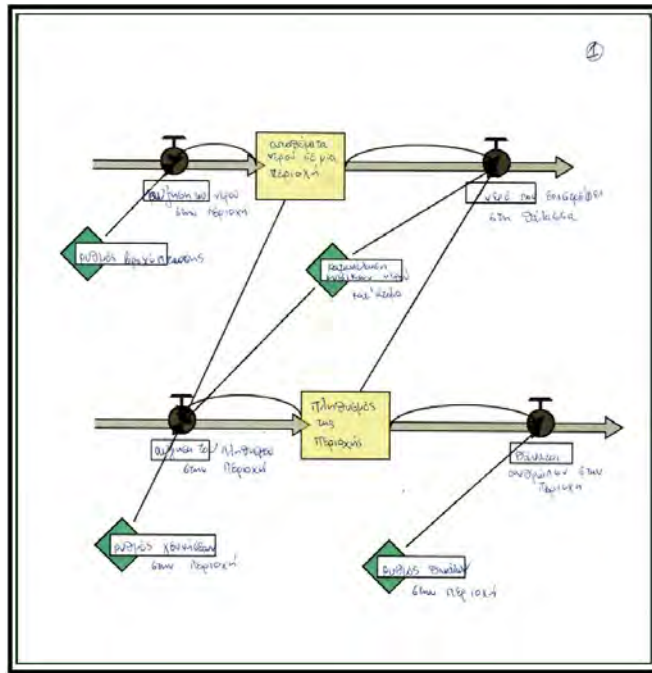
①

αποθέματα νερού σε μια περιοχή

αύξηση του νερού στην περιοχή

ρυθμός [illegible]

νερό που επιστρέφει στη θάλασσα

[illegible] νερού ανά άτομο

πληθυσμός της περιοχής

αύξηση του πληθυσμού στην περιοχή

θάνατοι ανθρώπων στην περιοχή

ρυθμός γεννήσεων στην περιοχή

ρυθμός θανάτων στην περιοχή